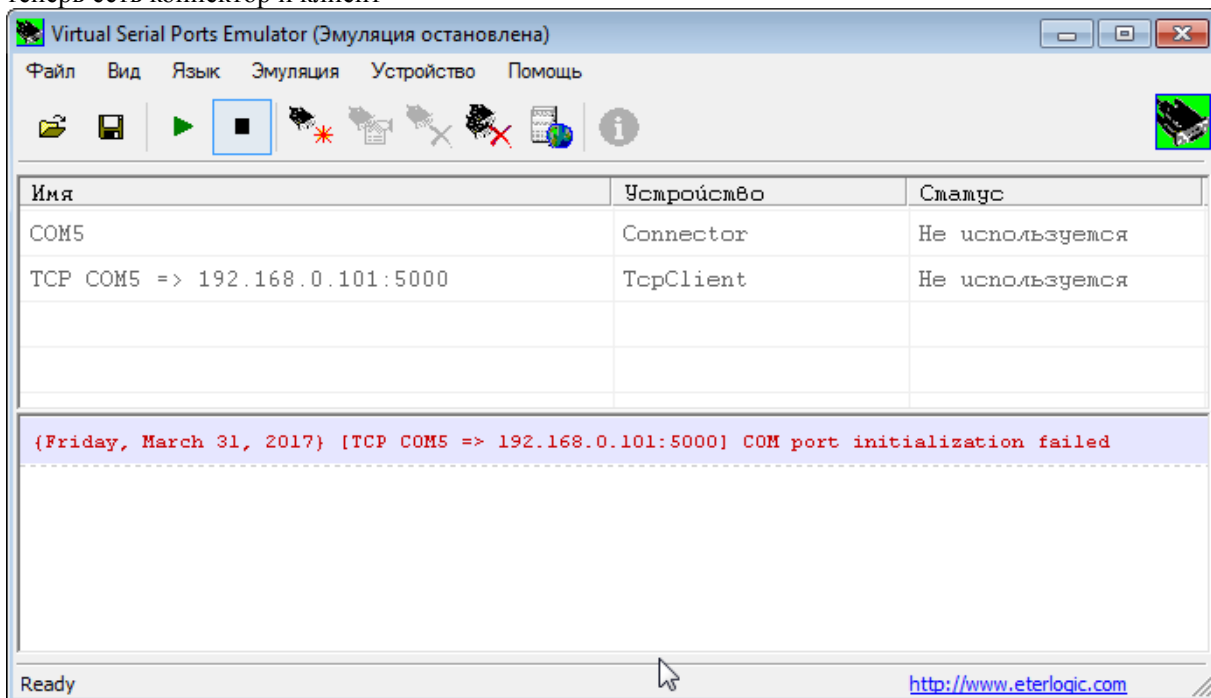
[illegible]

Virtual Serial Ports Emulator (Эмуляция остановлена)

Файл Вид Язык Эмуляция Устройство Помощь

| Имя | Устройство | Статус |
|---|---|---|
| COM5 | Connector | Не используется |
| TCP COM5 => 192.168.0.101:5000 | TcpClient | Не используется |

{Friday, March 31, 2017} [TCP COM5 => 192.168.0.101:5000] COM port initialization failed

Ready

http://www.eterlogic.com